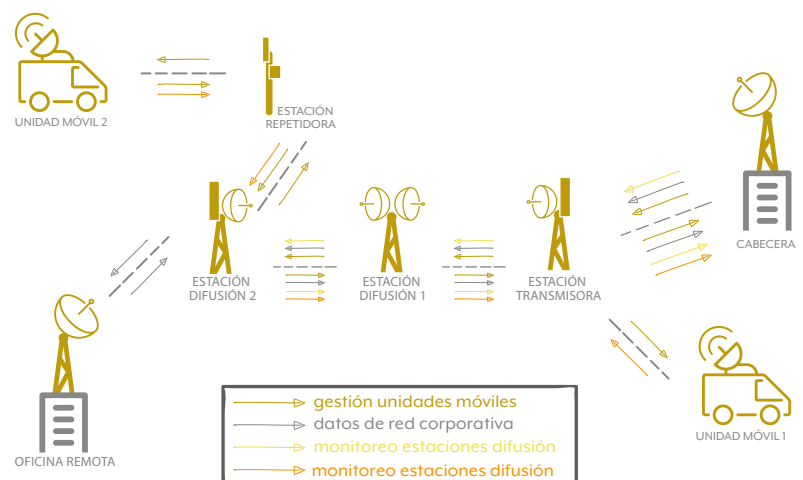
UNIDAD MÓVIL 2

ESTACIÓN REPETIDORA

CABECERA

ESTACIÓN DIFUSIÓN 2

ESTACIÓN DIFUSIÓN 1

ESTACIÓN TRANSMISORA

OFICINA REMOTA

UNIDAD MÓVIL 1

gestión unidades móviles
datos de red corporativa
monitoreo estaciones difusión
monitoreo estaciones difusión